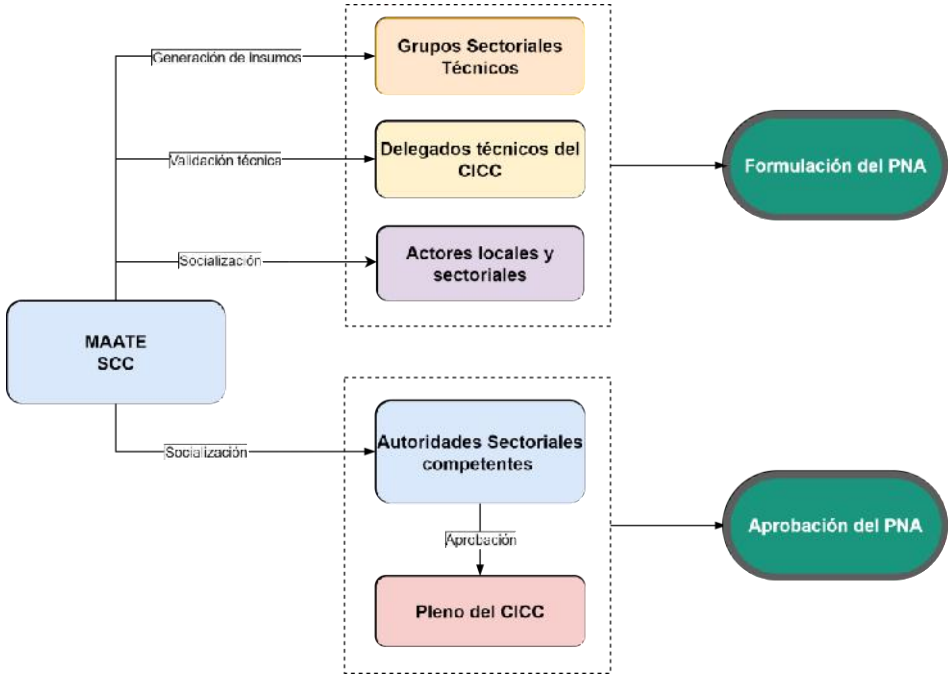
MAATE
SCC

Generación de insumos

Grupos Sectoriales Técnicos

Validación técnica

Delegados técnicos del CICC

Socialización

Actores locales y sectoriales

Formulación del PNA

Socialización

Autoridades Sectoriales competentes

Aprobación

Pleno del CICC

Aprobación del PNA